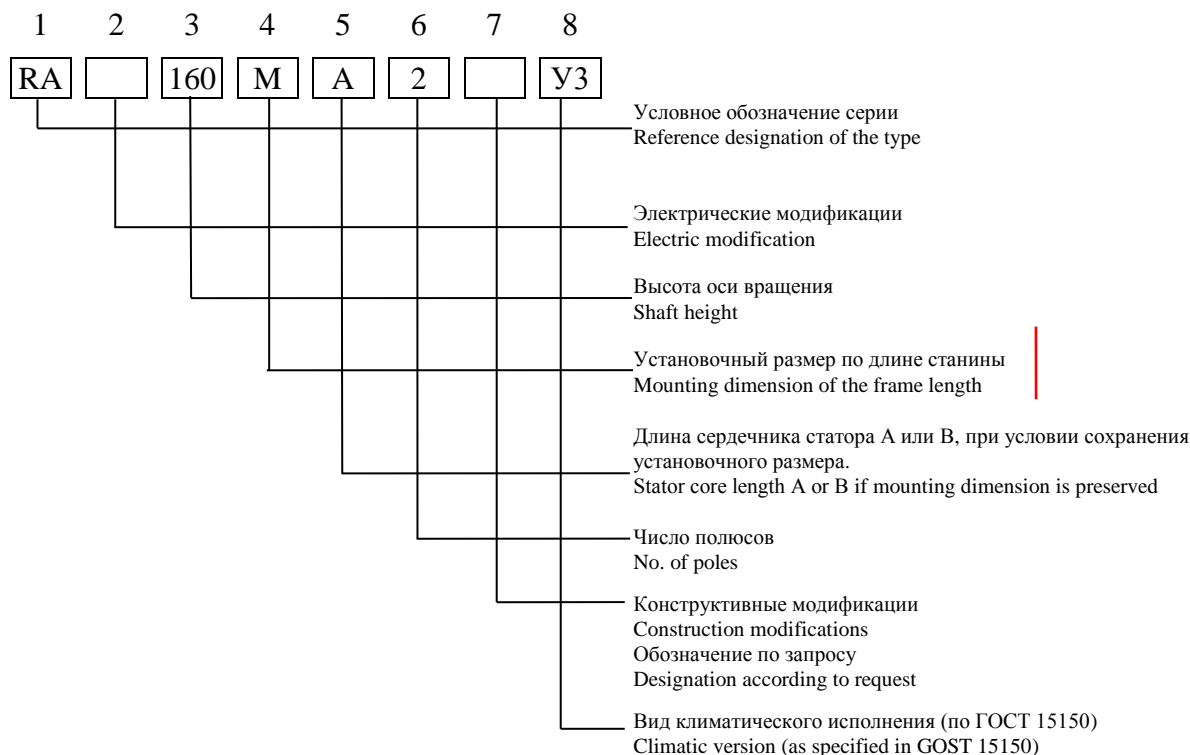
1 2 3 4 5 6 7 8

| RA | | 160 | M | A | 2 | | У3 |
|---|---|---|---|---|---|---|---|

Условное обозначение серии
Reference designation of the type

Электрические модификации
Electric modification

Высота оси вращения
Shaft height

Установочный размер по длине станины
Mounting dimension of the frame length

Длина сердечника статора A или B, при условии сохранения установочного размера.
Stator core length A or B if mounting dimension is preserved

Число полюсов
No. of poles

Конструктивные модификации
Construction modifications
Обозначение по запросу
Designation according to request

Вид климатического исполнения (по ГОСТ 15150)
Climatic version (as specified in GOST 15150)